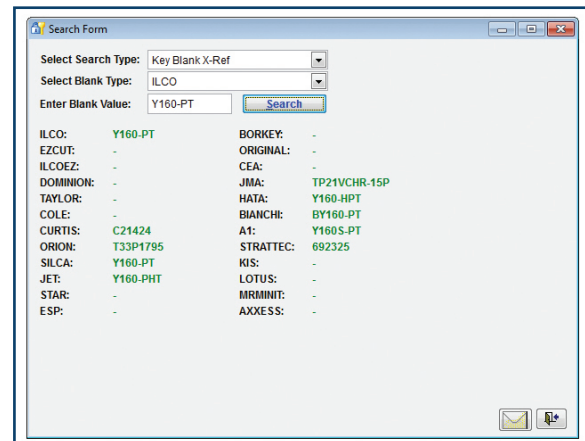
Search Form

Select Search Type: Key Blank X-Ref
Select Blank Type: ILCO
Enter Blank Value: Y160-PT
Search

ILCO: Y160-PT
EZCUT: -
ILCOEZ: -
DOMINION: -
TAYLOR: -
COLE: -
CURTIS: C21424
ORION: T33P1795
SILCA: Y160-PT
JET: Y160-PHT
STAR: -
ESP: -

BORKEY: -
ORIGINAL: -
CEA: -
JMA: TP21VCHR-15P
HATA: Y160-HPT
BIANCHI: BY160-PT
A1: Y160S-PT
STRATTEC: 692325
KIS: -
LOTUS: -
MRMINIT: -
AXXESS: -